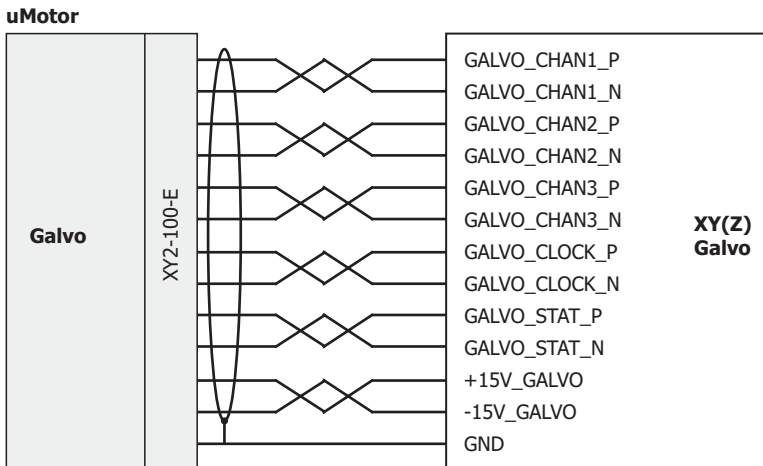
uMotor

Galvo

XY2-100-E

GALVO_CHAN1_P
GALVO_CHAN1_N
GALVO_CHAN2_P
GALVO_CHAN2_N
GALVO_CHAN3_P
GALVO_CHAN3_N
GALVO_CLOCK_P
GALVO_CLOCK_N
GALVO_STAT_P
GALVO_STAT_N
+15V_GALVO
-15V_GALVO
GND

XY(Z)
Galvo